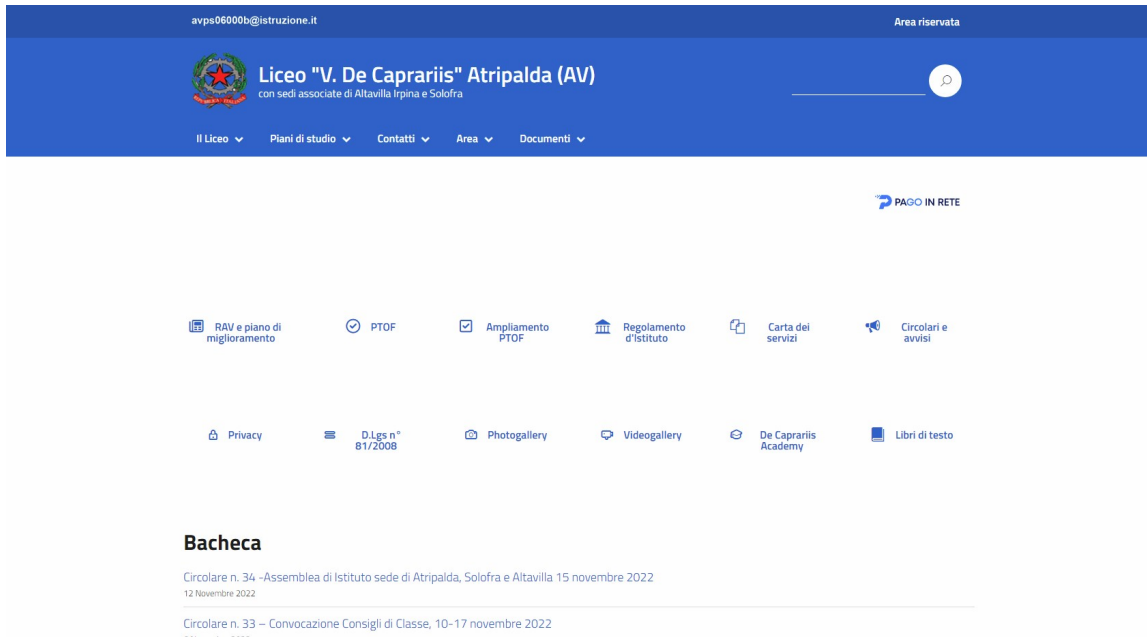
avps06000b@istruzione.it

Area riservata

Liceo "V. De Caprariis" Atripalda (AV)
con sedi associate di Altavilla Irpina e Solofra

Il Liceo Piani di studio Contatti Area Documenti

PAGO IN RETE

RAV e piano di miglioramento

PTOF

Ampliamento PTOF

Regolamento d'istituto

Carta dei servizi

Circolari e avvisi

Privacy

D.Lgs n° 81/2008

Photogallery

Videogallery

De Caprariis Academy

Libri di testo

Bacheca

Circolare n. 34 -Assemblea di Istituto sede di Atripalda, Solofra e Altavilla 15 novembre 2022
12 Novembre 2022

Circolare n. 33 – Convocazione Consigli di Classe, 10-17 novembre 2022
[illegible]